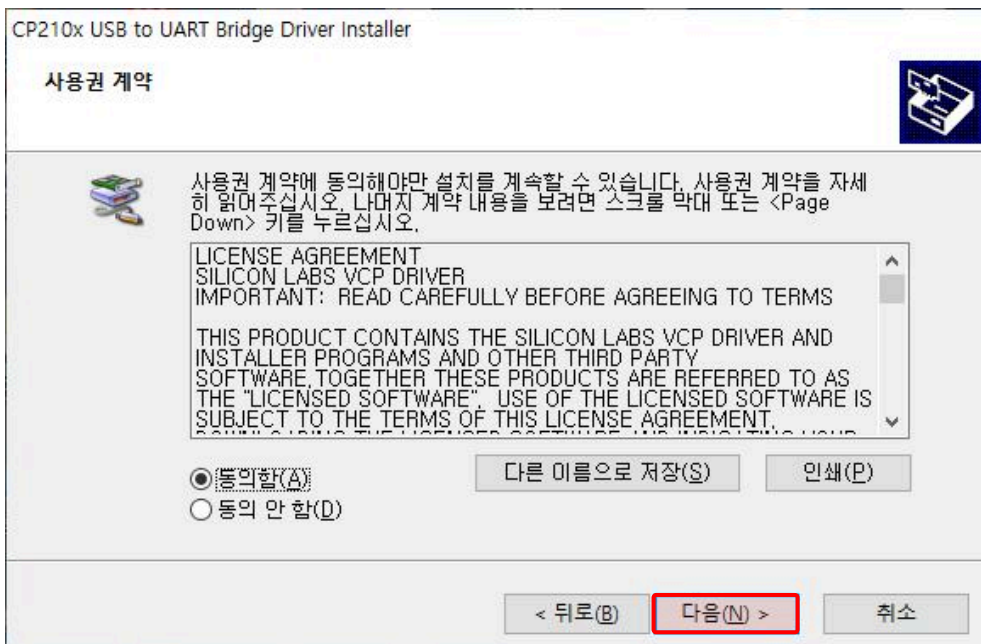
CP210x USB to UART Bridge Driver Installer

사용권 계약

사용권 계약에 동의해야만 설치를 계속할 수 있습니다. 사용권 계약을 자세히 읽어주십시오. 나머지 계약 내용을 보려면 스크롤 막대 또는 <Page Down> 키를 누르십시오.

LICENSE AGREEMENT
SILICON LABS VCP DRIVER
IMPORTANT: READ CAREFULLY BEFORE AGREEING TO TERMS

THIS PRODUCT CONTAINS THE SILICON LABS VCP DRIVER AND INSTALLER PROGRAMS AND OTHER THIRD PARTY SOFTWARE.TOGETHER THESE PRODUCTS ARE REFERRED TO AS THE "LICENSED SOFTWARE". USE OF THE LICENSED SOFTWARE IS SUBJECT TO THE TERMS OF THIS LICENSE AGREEMENT.
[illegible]

동의함(A)
동의 안 함(D)

다른 이름으로 저장(S)
인쇄(P)

< 뒤로(B)
다음(N) >
취소